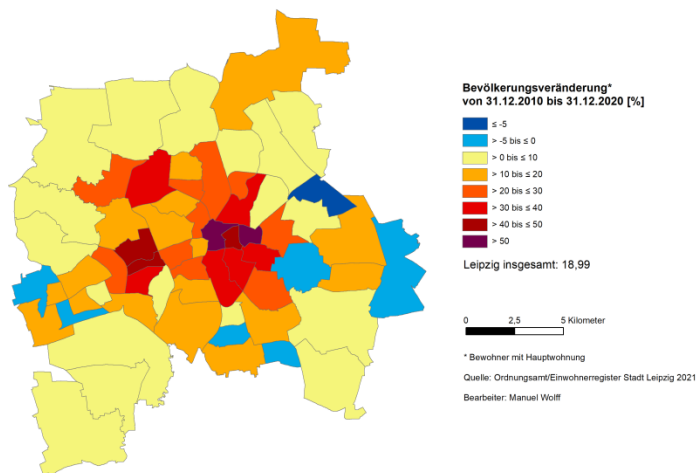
Bevölkerungsveränderung*
von 31.12.2010 bis 31.12.2020 [%]

≤ -5
> -5 bis ≤ 0
> 0 bis ≤ 10
> 10 bis ≤ 20
> 20 bis ≤ 30
> 30 bis ≤ 40
> 40 bis ≤ 50
> 50

Leipzig insgesamt: 18,99

0 2,5 5 Kilometer

* Bewohner mit Hauptwohnung

Quelle: Ordnungsamt/Einwohnerregister Stadt Leipzig 2021

Bearbeiter: Manuel Wolff